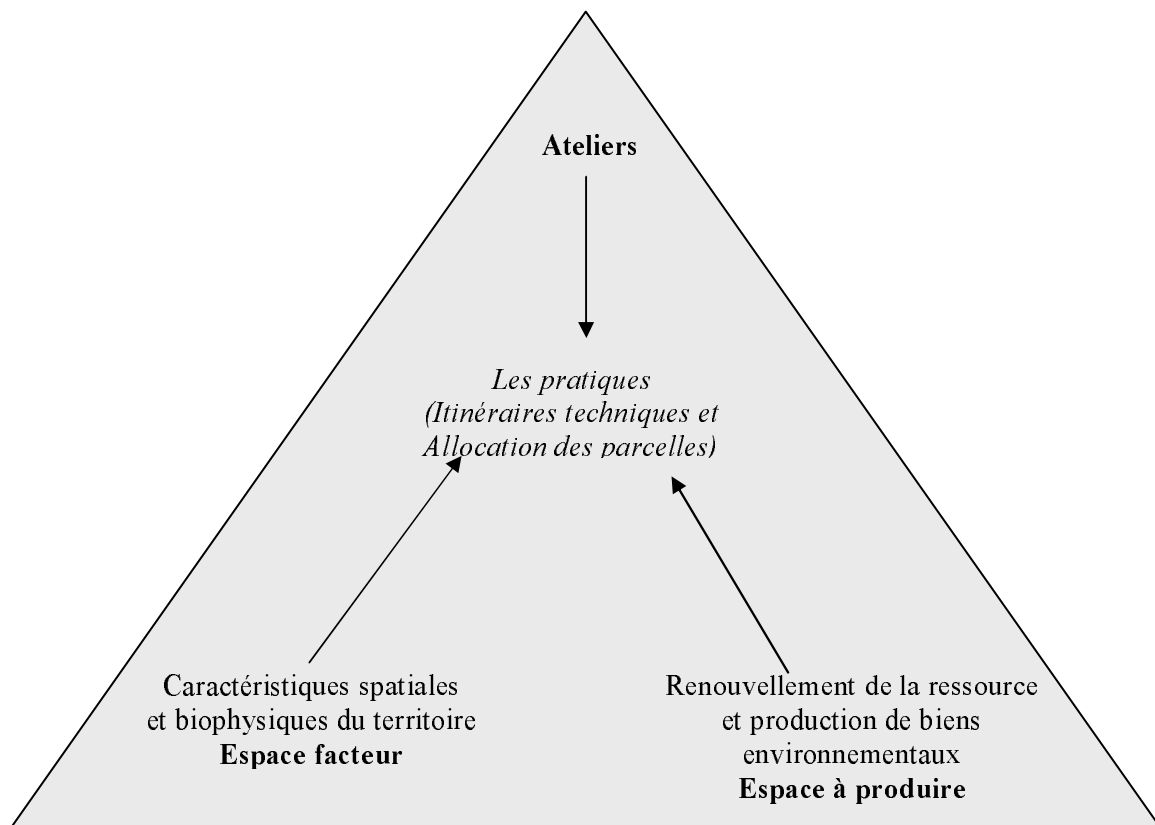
Ateliers

Les pratiques
(Itinéraires techniques et
Allocation des parcelles)

Caractéristiques spatiales
et biophysiques du territoire
**Espace facteur**

Renouvellement de la ressource
et production de biens
environnementaux
**Espace à produire**